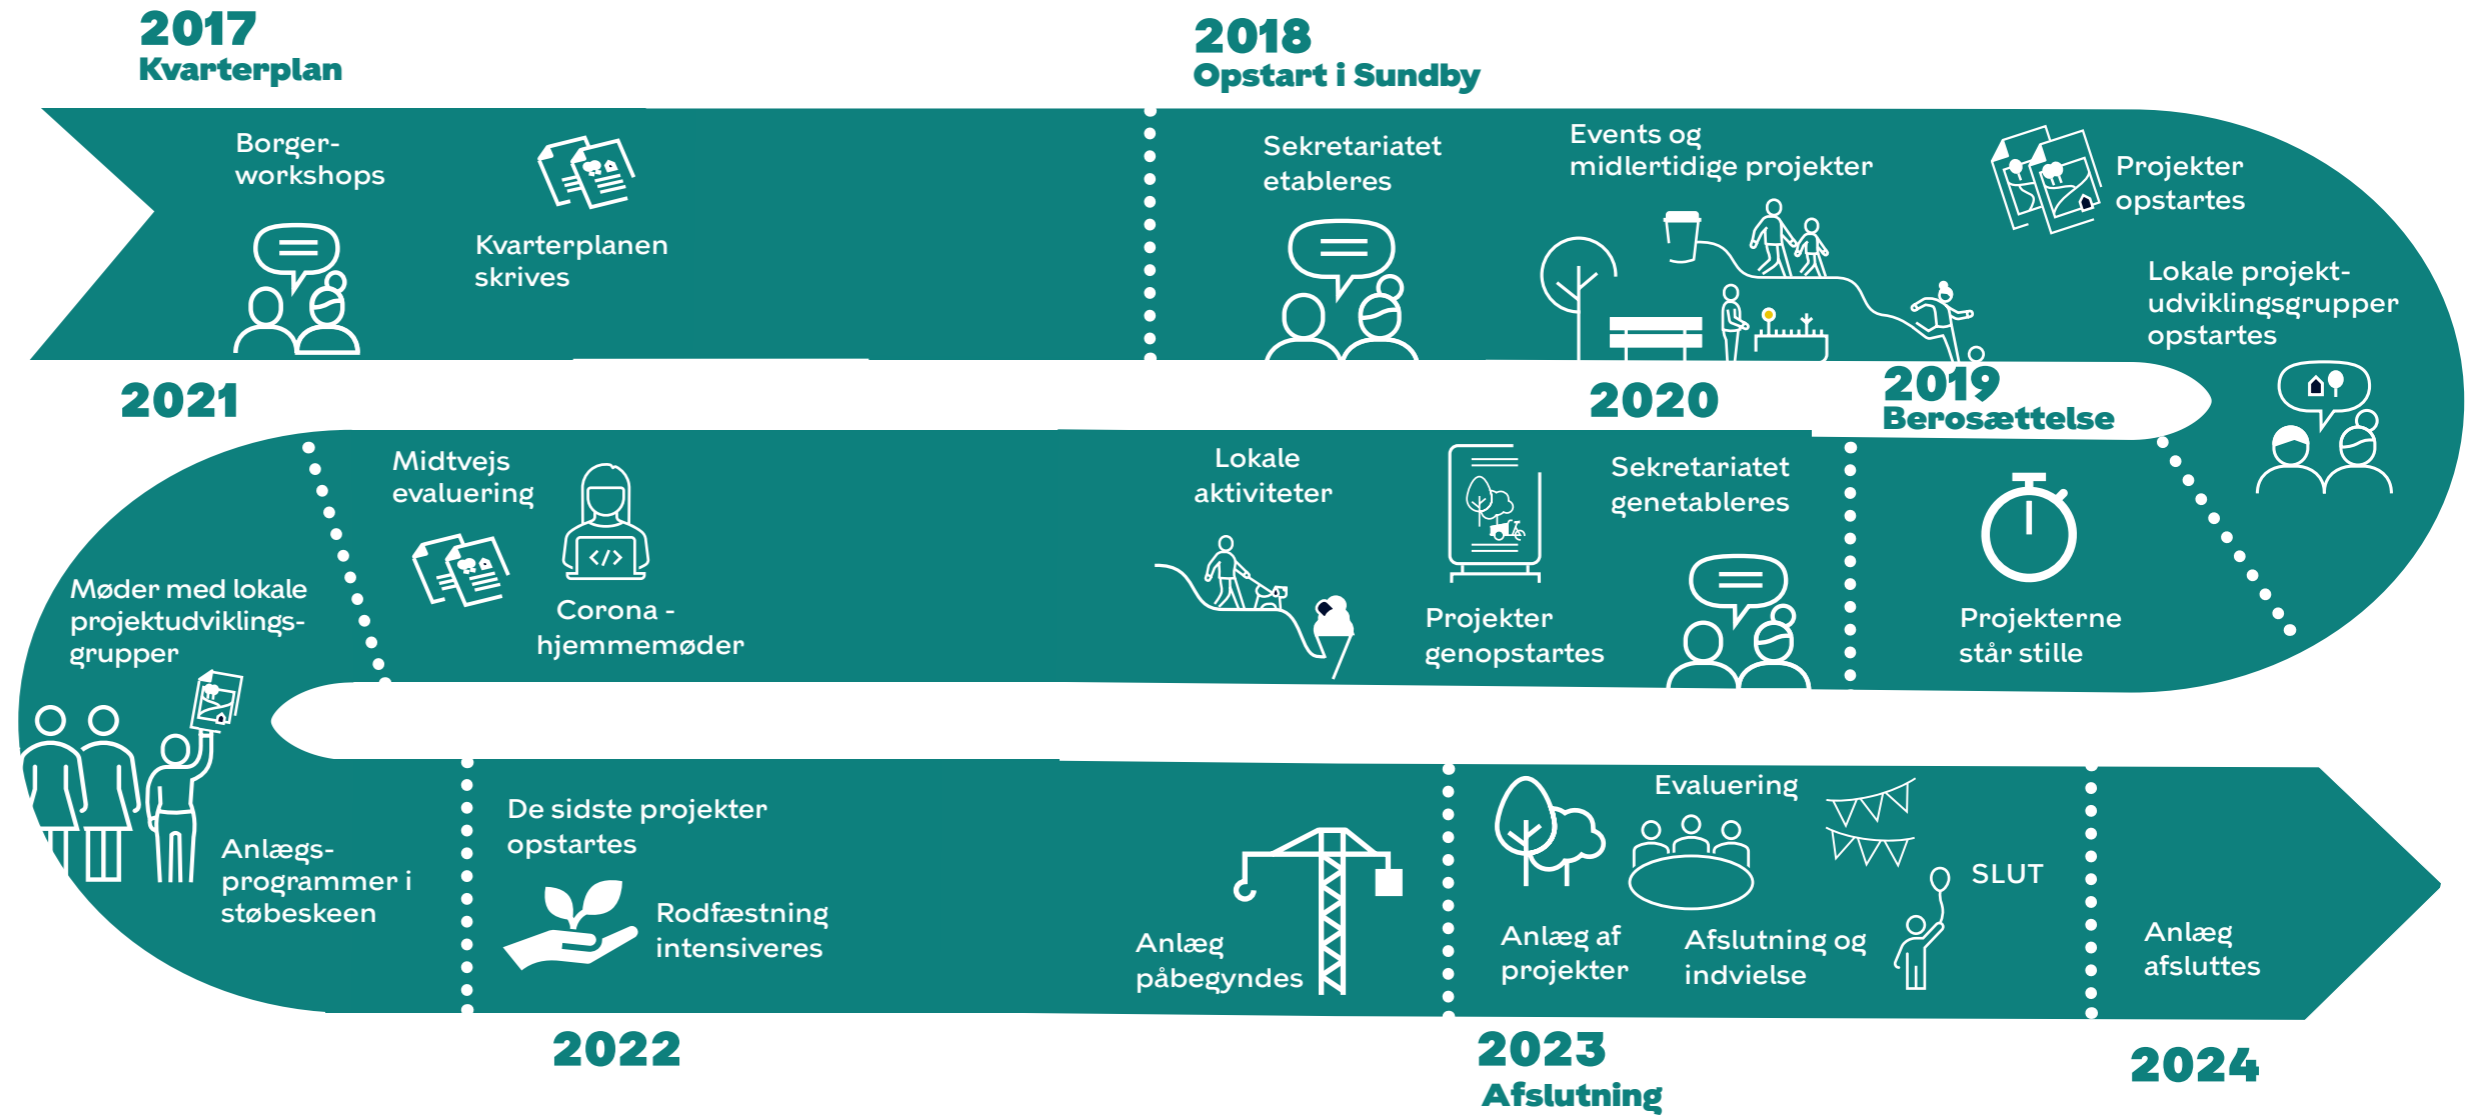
2017
Kvarterplan

Borger-workshops

Kvarterplanen skrives

2018
Opstart i Sundby

Sekretariatet etableres

Events og midlertidige projekter

Projekter opstartes

Lokale projekt-udviklingsgrupper opstartes

2019
Berosættelse

Projekterne står stille

2020

Sekretariatet genetableres

Projekter genopstartes

Lokale aktiviteter

2021

Midtvejs evaluering

Corona - hjemmemøder

Møder med lokale projektudviklings-grupper

Anlægs-programmer i støbeskeen

De sidste projekter opstartes

Rodfæstning intensiveres

2022

Anlæg påbegyndes

Anlæg af projekter

Evaluering

Afslutning og indvielse

SLUT

2023
Afslutning

Anlæg afsluttes

2024